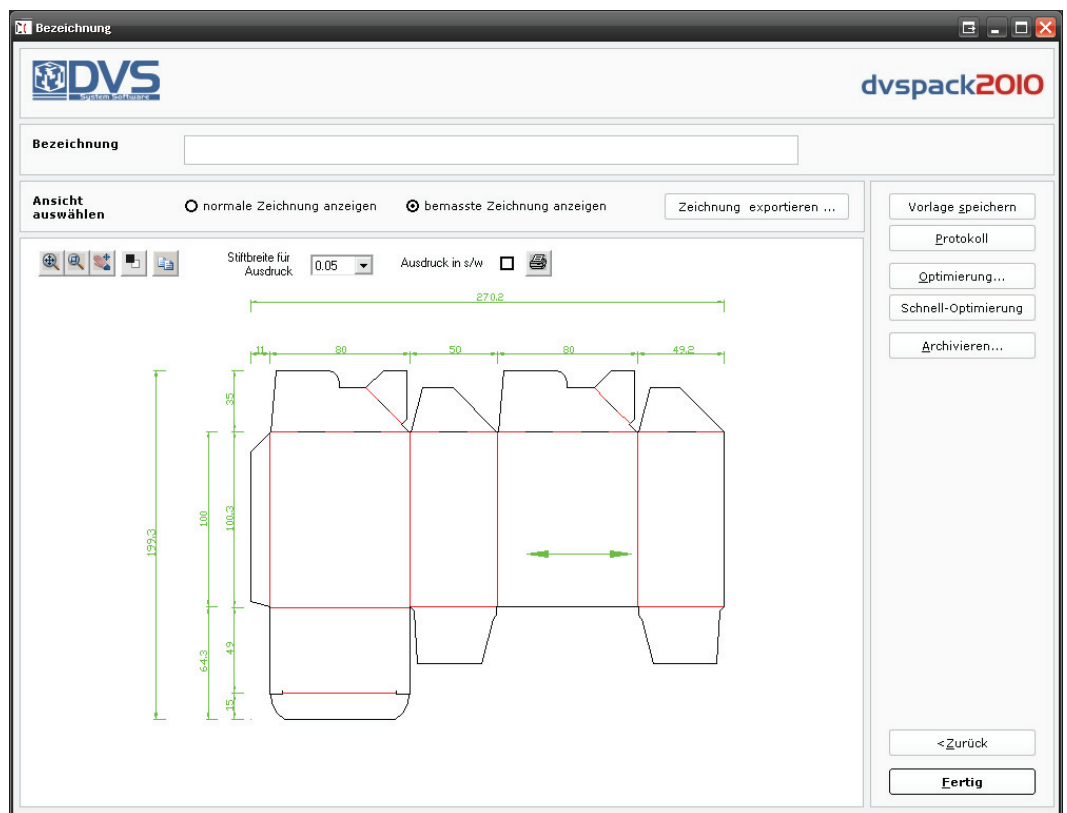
Bezeichnung

DVS System Software

dvspack2010

Bezeichnung

Ansicht auswählen

normale Zeichnung anzeigen

bemasste Zeichnung anzeigen

Zeichnung exportieren ...

Vorlage speichern

Protokoll

Optimierung...

Schnell-Optimierung

Archivieren...

Stiftbreite für Ausdruck

0.05

Ausdruck in s/w

270.2

11

80

50

80

49.2

35

100

100.3

199.3

49

64.3

15

<Zurück

Fertig